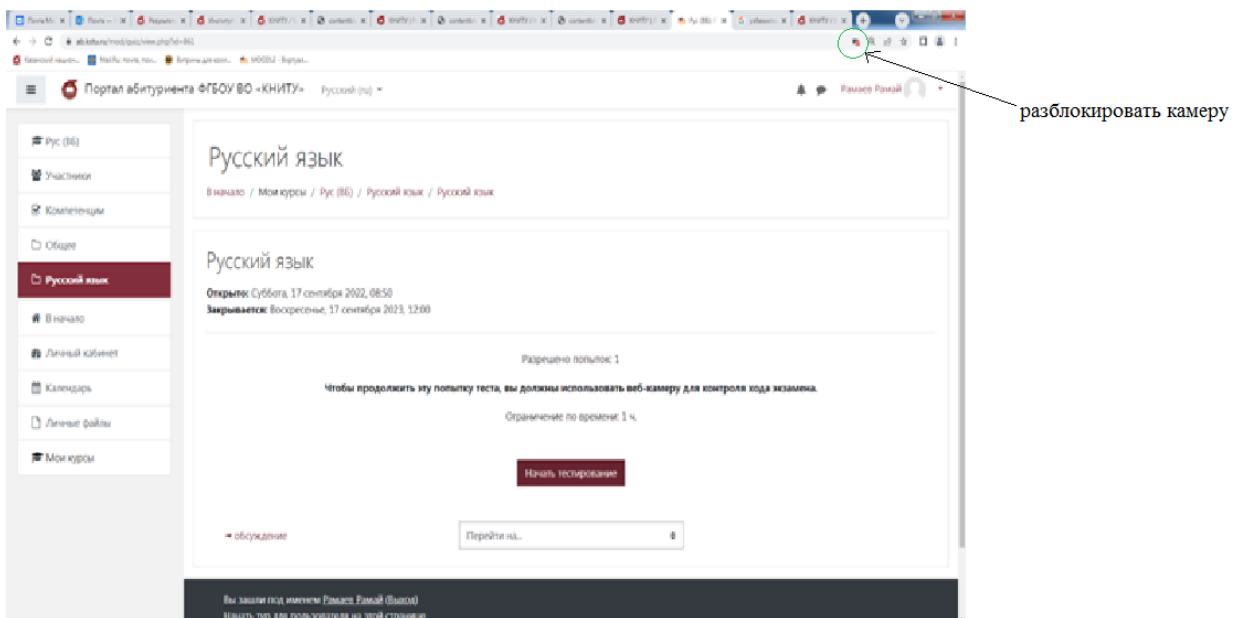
Портал абитуриента ФГБОУ ВО «КНИТУ» Русский (ru)

Рамаев Рамай

разблокировать камеру

Рус (ВБ)

Участники

Компетенции

Общее

Русский язык

В начало

Личный кабинет

Календарь

Личные файлы

Мои курсы

Русский язык

В начало / Мои курсы / Рус (ВБ) / Русский язык / Русский язык

Русский язык

Открыто: Суббота, 17 сентября 2022, 08:50
Закрывается: Воскресенье, 17 сентября 2023, 12:00

Разрешено попыток: 1

Чтобы продолжить эту попытку теста, вы должны использовать веб-камеру для контроля хода экзамена.

Ограничение по времени: 1 ч.

Начать тестирование

◄ обсуждение

Перейти на...

Вы зашли под именем Рамаев Рамай (Выход)
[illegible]